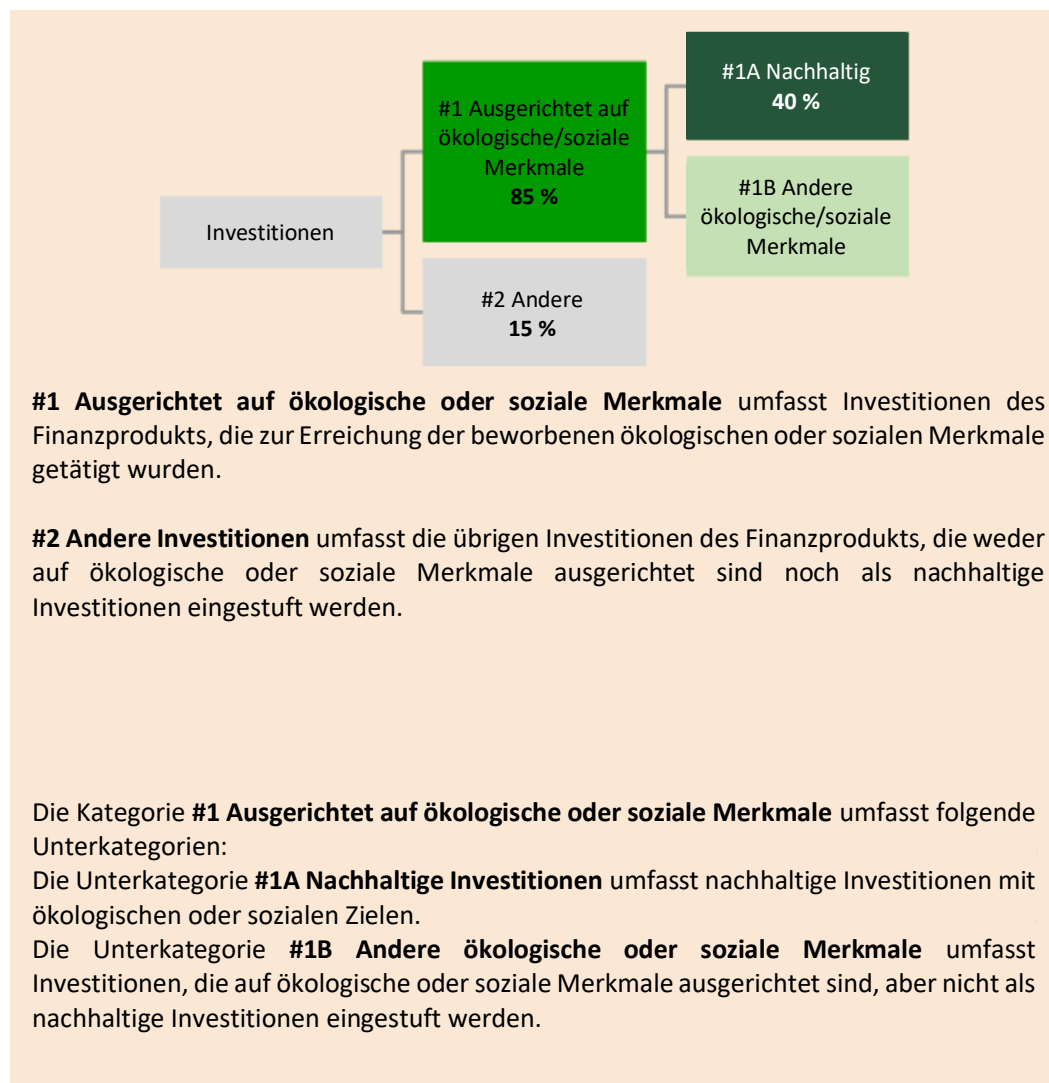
Investitionen

#1 Ausgerichtet auf ökologische/soziale Merkmale
**85 %**

#1A Nachhaltig
**40 %**

#1B Andere ökologische/soziale Merkmale

#2 Andere
**15 %**

**#1 Ausgerichtet auf ökologische oder soziale Merkmale** umfasst Investitionen des Finanzprodukts, die zur Erreichung der beworbenen ökologischen oder sozialen Merkmale getätigt wurden.

**#2 Andere Investitionen** umfasst die übrigen Investitionen des Finanzprodukts, die weder auf ökologische oder soziale Merkmale ausgerichtet sind noch als nachhaltige Investitionen eingestuft werden.

Die Kategorie **#1 Ausgerichtet auf ökologische oder soziale Merkmale** umfasst folgende Unterkategorien:
Die Unterkategorie **#1A Nachhaltige Investitionen** umfasst nachhaltige Investitionen mit ökologischen oder sozialen Zielen.
Die Unterkategorie **#1B Andere ökologische oder soziale Merkmale** umfasst Investitionen, die auf ökologische oder soziale Merkmale ausgerichtet sind, aber nicht als nachhaltige Investitionen eingestuft werden.